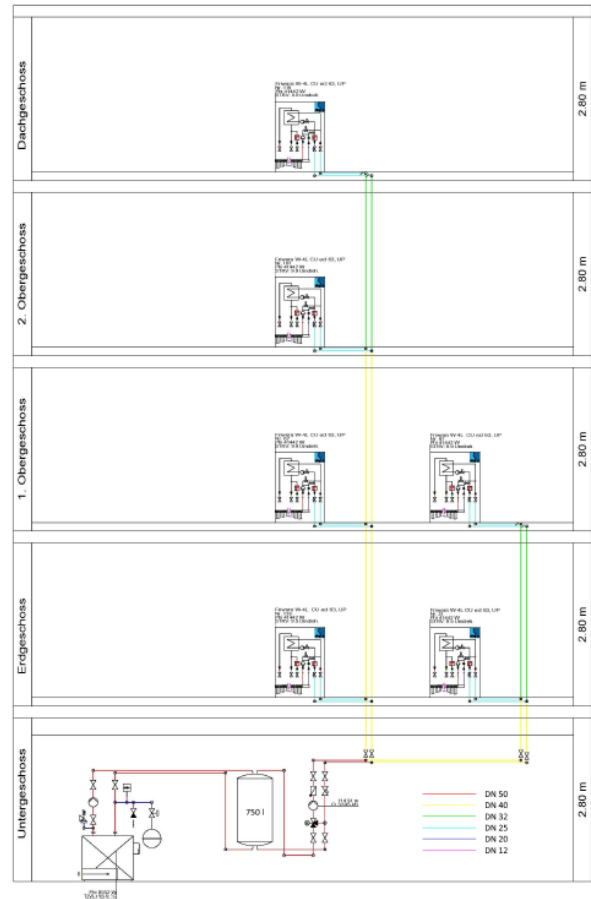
Dachgeschoss

2.80 m

Etwater W-4L CU ed 60, UP
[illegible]

2. Obergeschoss

2.80 m

Etwater W-4L CU ed 60, UP
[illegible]

1. Obergeschoss

2.80 m

Etwater W-4L CU ed 60, UP
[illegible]

Etwater W-4L CU ed 60, UP
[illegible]

Erdgeschoss

2.80 m

Etwater W-4L CU ed 60, UP
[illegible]

Etwater W-4L CU ed 60, UP
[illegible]

Untergeschoss

2.80 m

750 l

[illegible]

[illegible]

DN 50
DN 40
DN 32
DN 25
DN 20
DN 12